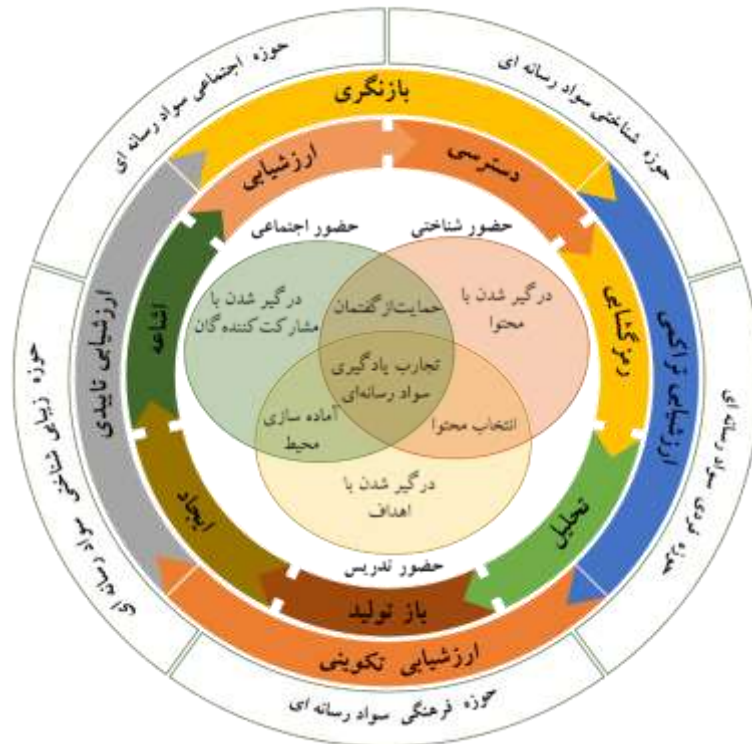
حوزه اجتماعی سواد رسانه ای

حوزه شناختی سواد رسانه ای

بازنگری

ارزشیابی

دسترسی

ارزشیابی تراکمی

رمزگشایی

تحلیل

حوزه ... سواد رسانه ای

ارزشیابی تکوینی

حوزه فرهنگی سواد رسانه ای

باز تولید

ایجاد

ارزشیابی تاییدی

اشاعه

حوزه زیبایی شناختی سواد رسانه ای

حضور اجتماعی

حضور شناختی

حضور تدریس

درگیر شدن با مشارکت کننده گان

حمایت از گفتمان

درگیر شدن با محتوا

تجارب یادگیری سواد رسانه‌ای

آماده سازی محیط

انتخاب محتوا

درگیر شدن با اهداف